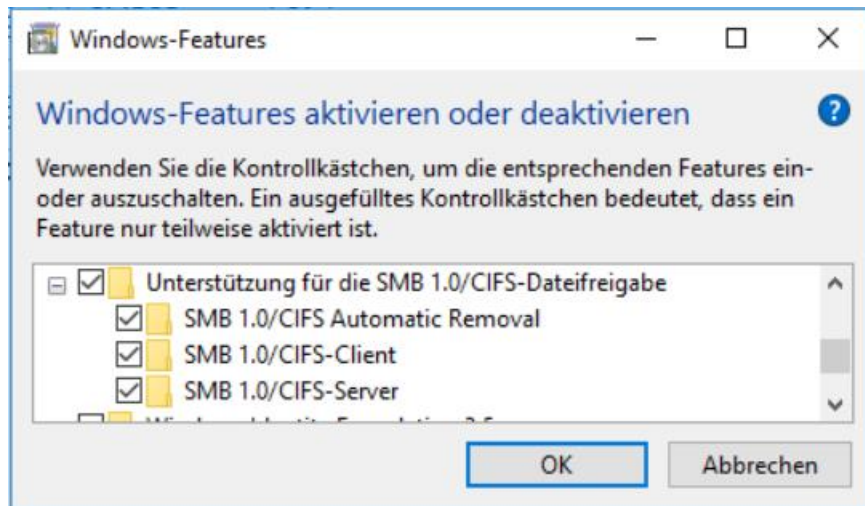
Windows-Features

Windows-Features aktivieren oder deaktivieren

Verwenden Sie die Kontrollkästchen, um die entsprechenden Features ein- oder auszuschalten. Ein ausgefülltes Kontrollkästchen bedeutet, dass ein Feature nur teilweise aktiviert ist.

Unterstützung für die SMB 1.0/CIFS-Dateifreigabe
SMB 1.0/CIFS Automatic Removal
SMB 1.0/CIFS-Client
SMB 1.0/CIFS-Server
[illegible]

OK
Abbrechen